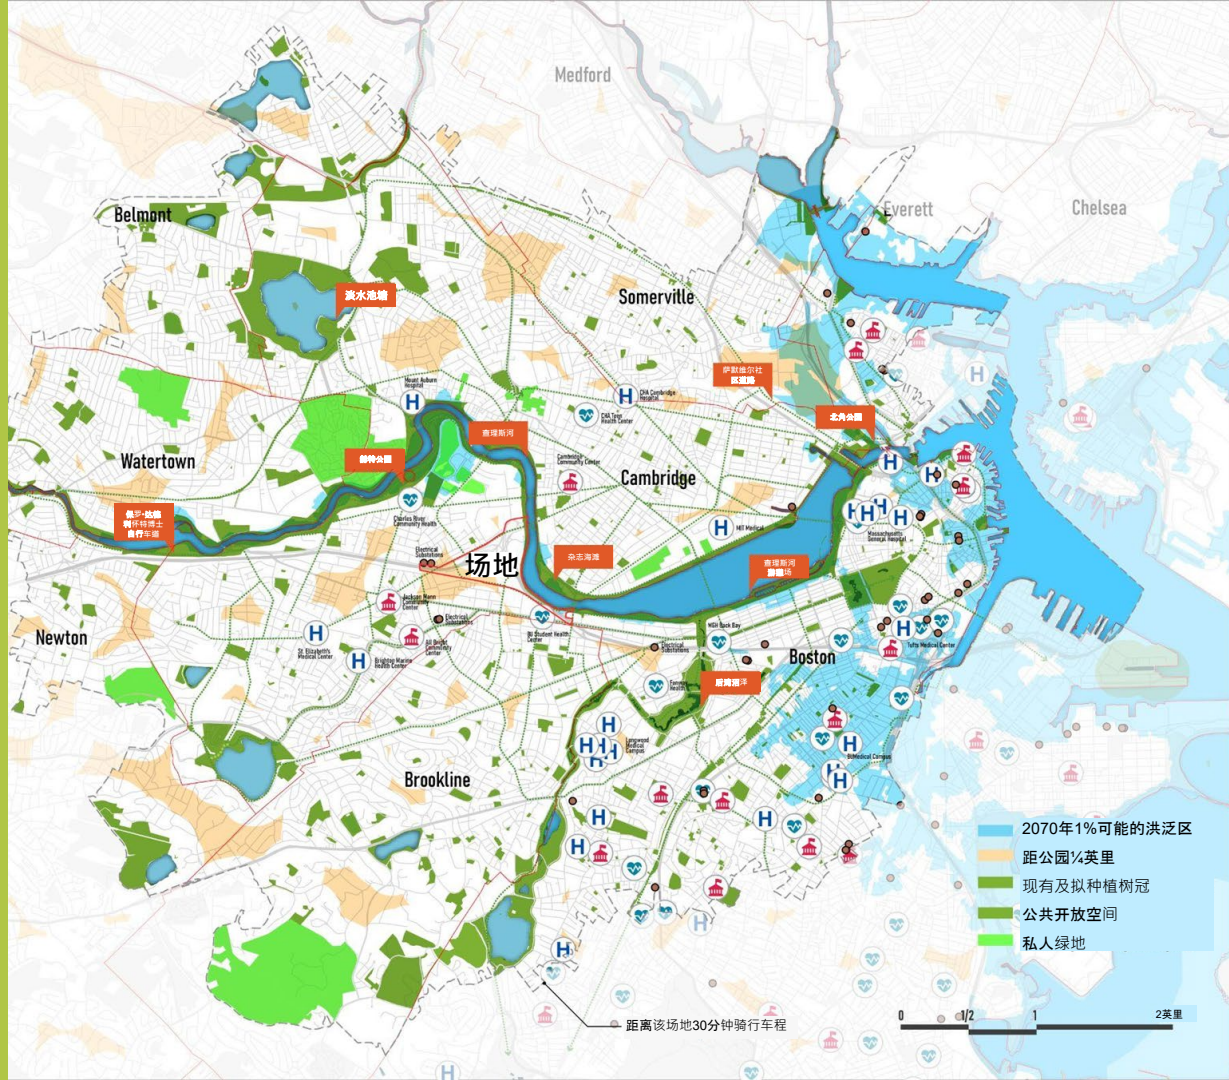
Medford

Everett

Chelsea

Belmont

Somerville

淡水池塘

萨默维尔社区道路

北角公园

Watertown

查理斯河

Cambridge

Mount Auburn Hospital

CHA Cambridge Hospital

CHA Teen Health Center

Cambridge Community Center

Charles River Community Health

MIT Medical

Massachusetts General Hospital

保罗·杜德利·怀特博士自行车道

场地

杂志海滩

查理斯河滨海广场

Electrical Substation

Jackson Mann Community Center

Electrical Substation

Newton

St. Elizabeth's Medical Center

Brighton Marine Health Center

Gil Bredel Community Center

BU Student Health Center

MGH Back Bay

Electrical Substation

Boston

Fenway Health

后湾沼泽

Tufts Medical Center

Longwood Medical Campus

BU Medical Campus

Brookline

2070年1%可能的洪泛区

距公园¼英里

现有及拟种植树冠

公共开放空间

私人绿地

距离该场地30分钟骑行车程

0

1/2

1

2英里